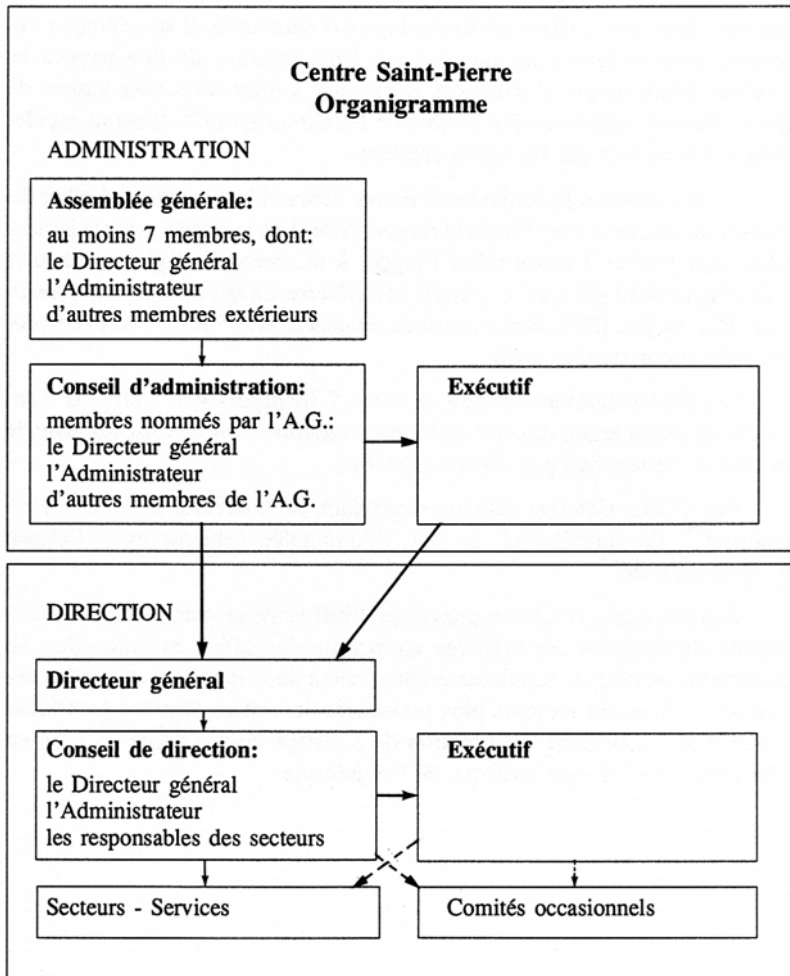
Centre Saint-Pierre
Organigramme

ADMINISTRATION

Assemblée générale:
au moins 7 membres, dont:
le Directeur général
l'Administrateur
d'autres membres extérieurs

Conseil d'administration:
membres nommés par l'A.G.:
le Directeur général
l'Administrateur
d'autres membres de l'A.G.

Exécutif

DIRECTION

Directeur général

Conseil de direction:
le Directeur général
l'Administrateur
les responsables des secteurs

Exécutif

Secteurs - Services

Comités occasionnels